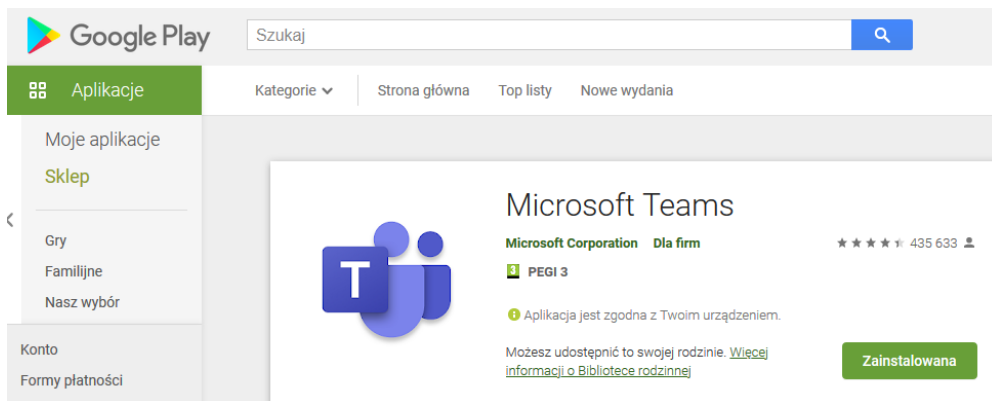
Google Play

Szukaj

Aplikacje

Kategorie

Strona główna

Top listy

Nowe wydania

Moje aplikacje

Sklep

Gry

Familijne

Nasz wybór

Konto

Formy płatności

Microsoft Teams

Microsoft Corporation Dla firm

435 633

3 PEGI 3

Aplikacja jest zgodna z Twoim urządzeniem.

Możesz udostępnić to swojej rodzinie. Więcej informacji o Bibliotece rodzinnej

Zainstalowana